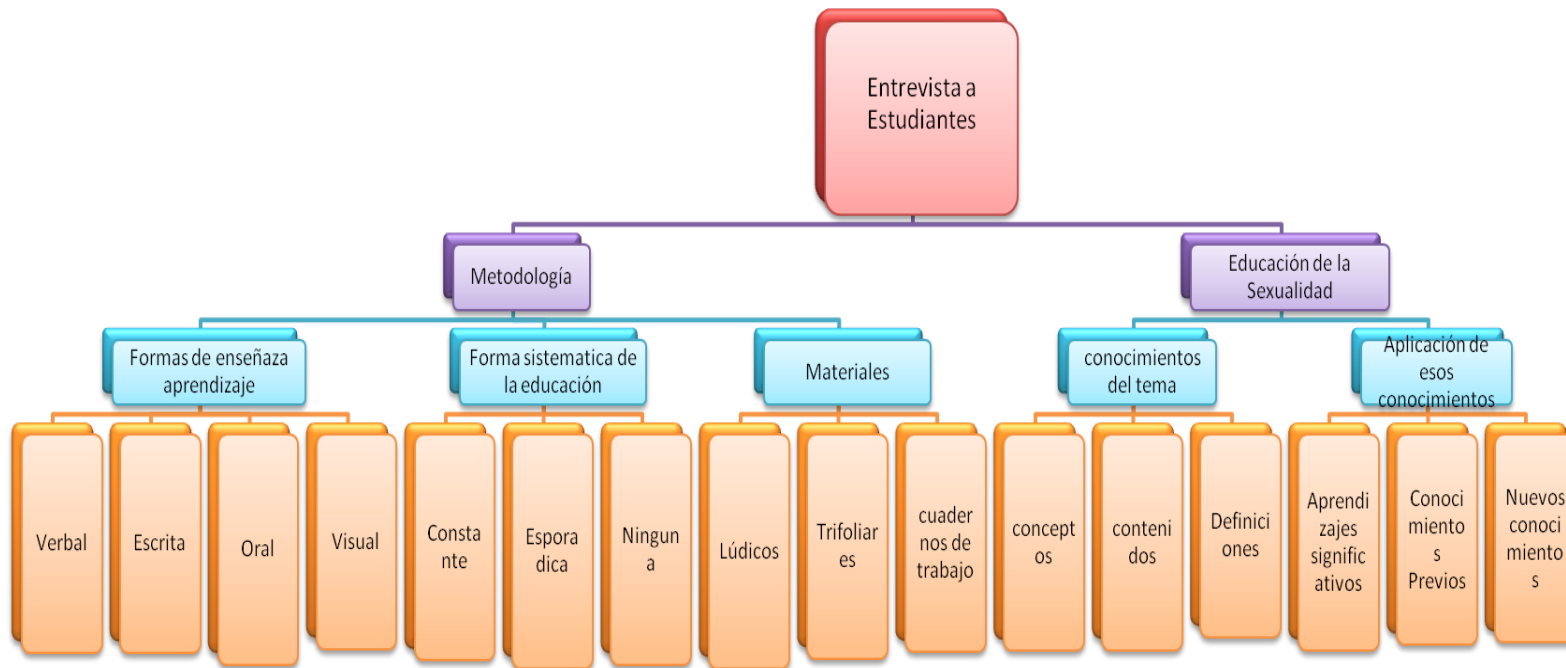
Entrevista a Estudiantes

Metodología

Educación de la Sexualidad

Formas de enseñaza aprendizaje

Forma sistematica de la educación

Materiales

conocimientos del tema

Aplicación de esos conocimientos

Verbal

Escrita

Oral

Visual

Constante

Esporadica

Ninguna

Lúdicos

Trifoliares

cuadernos de trabajo

conceptos

contenidos

Definiciones

Aprendizajes significativos

Conocimientos Previos

Nuevos conocimientos